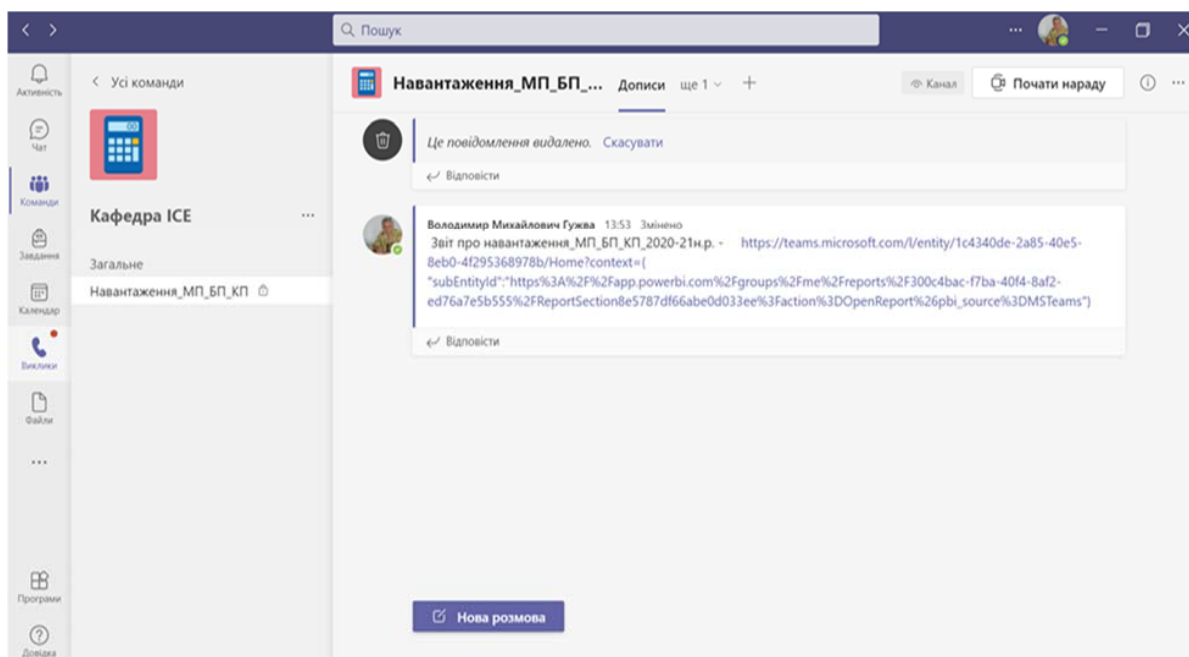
Пошук

Активність
Чат
Команди
Завдання
Календар
Виклики
Файли
...
Програми
Довідка

Усі команди

Кафедра ICE ...

Загальне
Навантаження_МП_БП_КП

Навантаження_МП_БП_... Дописи ще 1 +
Канал
Почати нараду

Це повідомлення видалено. Скасувати
Відповісти

Володимир Михайлович Гужва 13:53 Змінено
Звіт про навантаження_МП_БП_КП_2020-21н.р. - https://teams.microsoft.com/l/entity/1c4340de-2a85-40e5-8eb0-4f295368978b/Home?context={"subEntityId":"https%3A%2F%2Fapp.powerbi.com%2Fgroups%2Fme%2Freports%2F300c4bac-f7ba-40f4-8af2-ed76a7e5b555%2FReportSection8e5787df66abe0d033ee%3Faction%3DOpenReport%26pbi_source%3DMSTeams"}
Відповісти

Нова розмова